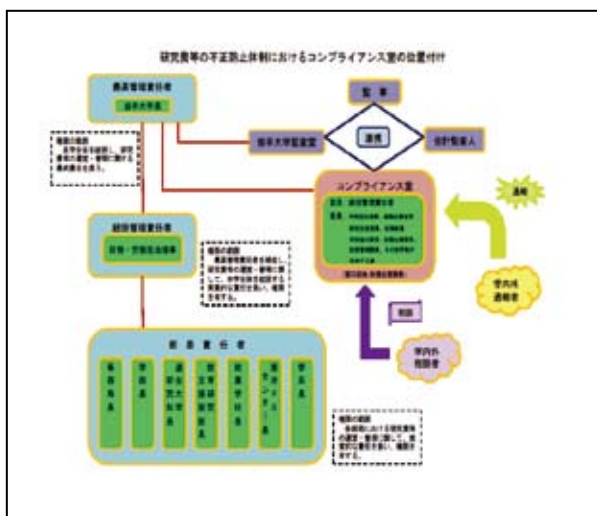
研究費等の不正防止体制におけるコンプライアンス室の位置付け

最高管理責任者

岩手大学長

監事

連携

岩手大学監査室

会計監査人

コンプライアンス室

通報

学内外通報者

相談

学内外相談者

統括管理責任者

理事・学長補佐

部局責任者

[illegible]